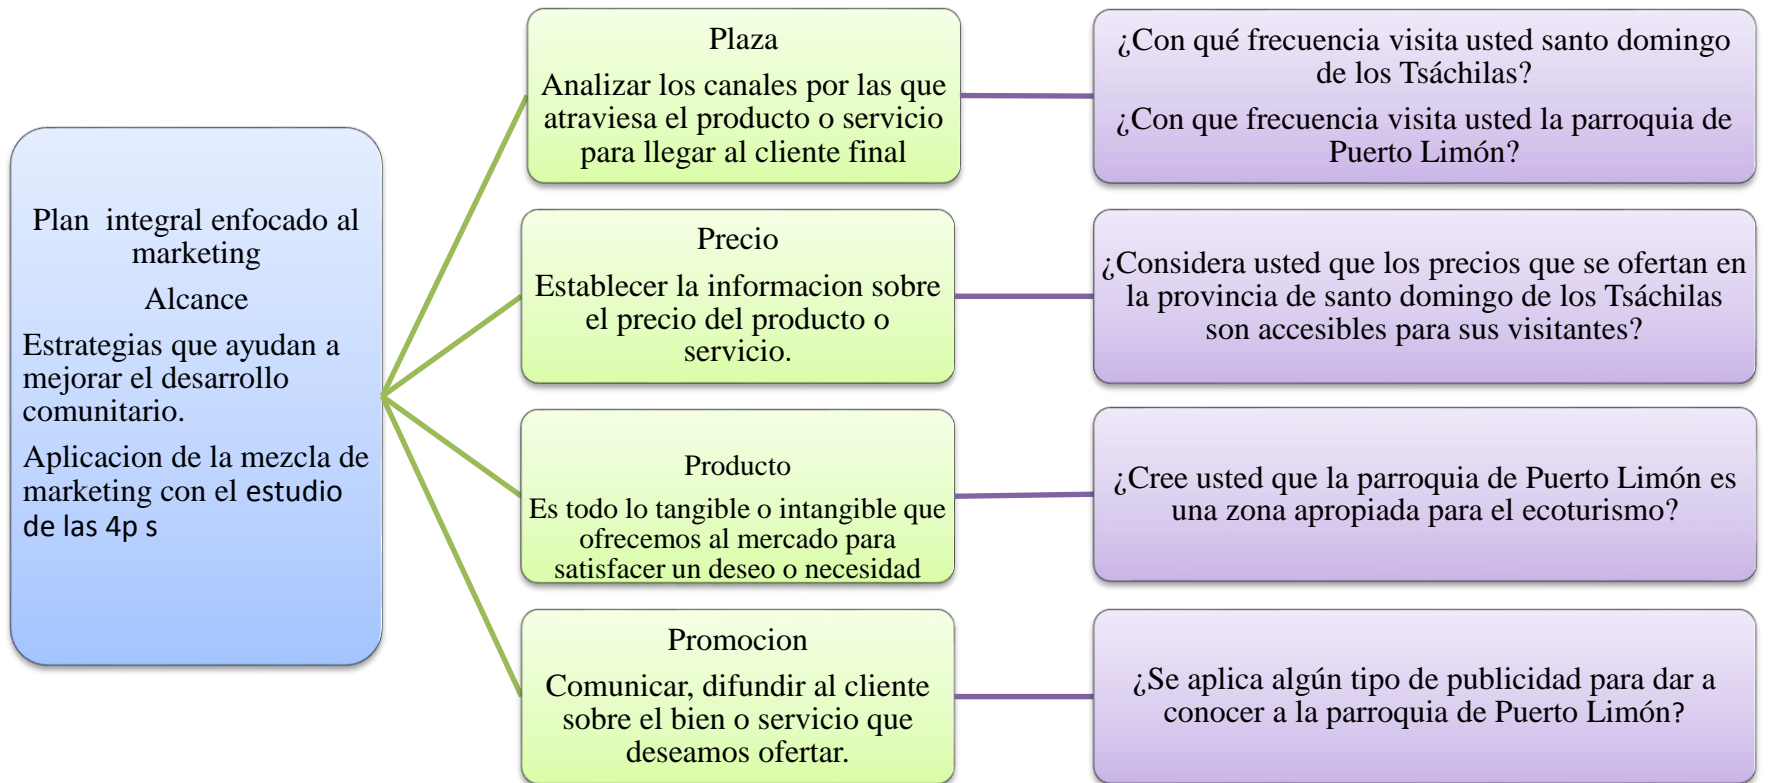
Plan integral enfocado al marketing

Alcance

Estrategias que ayudan a mejorar el desarrollo comunitario.

Aplicacion de la mezcla de marketing con el estudio de las 4p s

Plaza

Analizar los canales por las que atraviesa el producto o servicio para llegar al cliente final

¿Con qué frecuencia visita usted santo domingo de los Tsáchilas?

¿Con que frecuencia visita usted la parroquia de Puerto Limón?

Precio

Establecer la informacion sobre el precio del producto o servicio.

¿Considera usted que los precios que se ofertan en la provincia de santo domingo de los Tsáchilas son accesibles para sus visitantes?

Producto

Es todo lo tangible o intangible que ofrecemos al mercado para satisfacer un deseo o necesidad

¿Cree usted que la parroquia de Puerto Limón es una zona apropiada para el ecoturismo?

Promocion

Comunicar, difundir al cliente sobre el bien o servicio que deseamos ofertar.

¿Se aplica algún tipo de publicidad para dar a conocer a la parroquia de Puerto Limón?